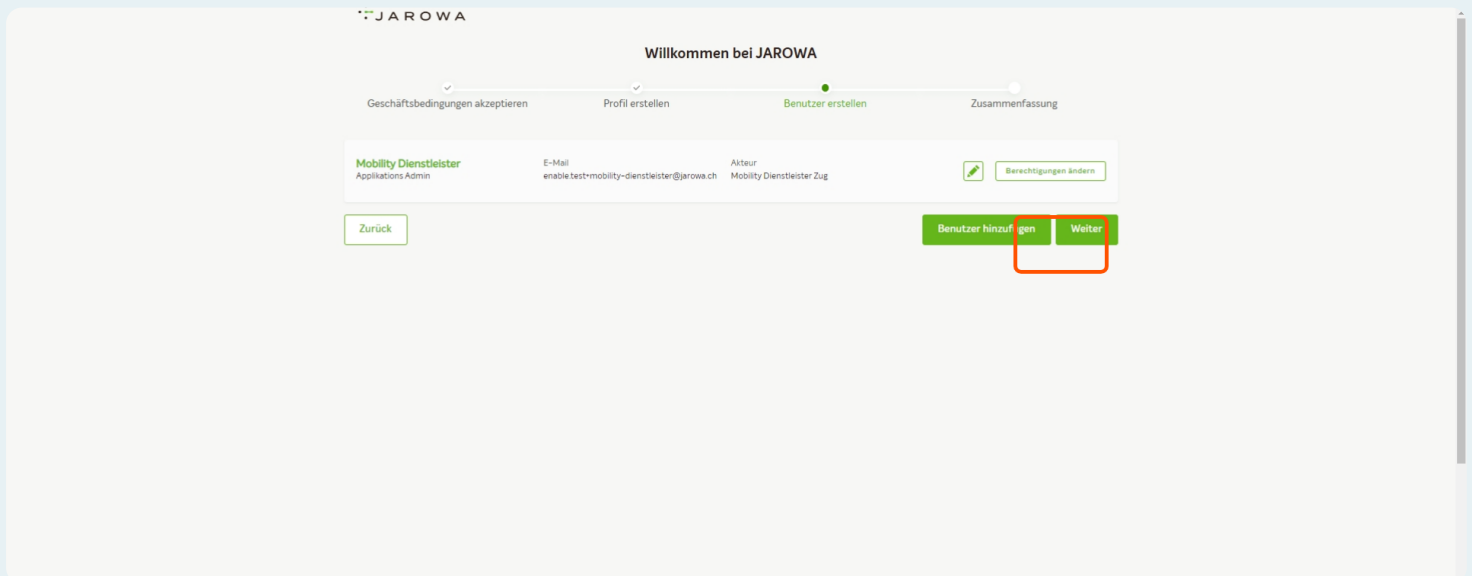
JAROWA

Willkommen bei JAROWA

Geschäftsbedingungen akzeptieren
Profil erstellen
Benutzer erstellen
Zusammenfassung

Mobility Dienstleister
Applikations Admin

E-Mail
enable.test+mobility-dienstleister@jarowa.ch

Akteur
Mobility Dienstleister Zug

Berechtigungen ändern

Zurück

Benutzer hinzufügen

Weiter